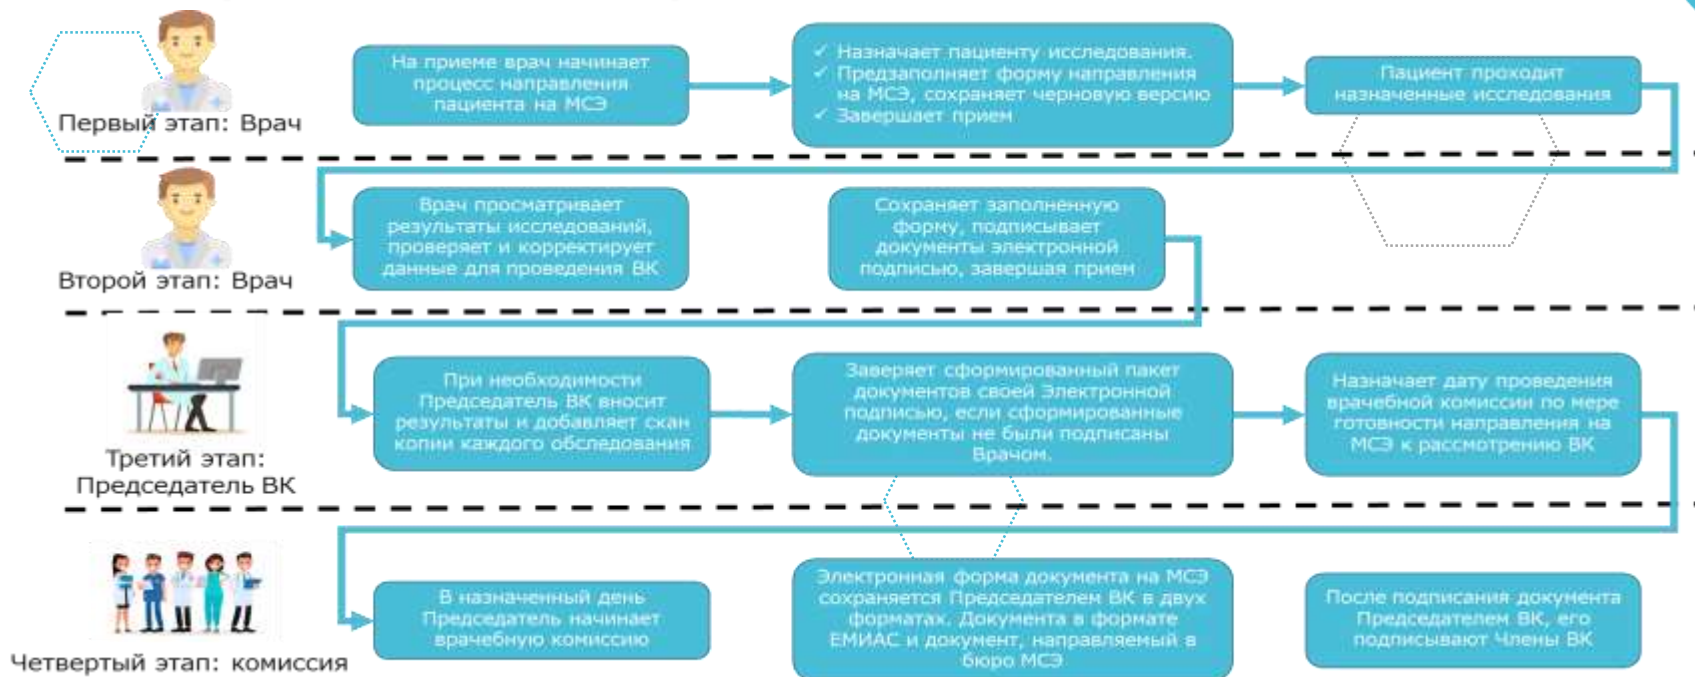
Первый этап: Врач

На приеме врач начинает процесс направления пациента на МСЭ

✓ Назначает пациенту исследования.
✓ Предзаполняет форму направления на МСЭ, сохраняет черновую версию
✓ Завершает прием

Пациент проходит назначенные исследования

Второй этап: Врач

Врач просматривает результаты исследований, проверяет и корректирует данные для проведения ВК

Сохраняет заполненную форму, подписывает документы электронной подписью, завершая прием

Третий этап: Председатель ВК

При необходимости Председатель ВК вносит результаты и добавляет скан копии каждого обследования

Заверяет сформированный пакет документов своей Электронной подписью, если сформированные документы не были подписаны Врачом.

Назначает дату проведения врачебной комиссии по мере готовности направления на МСЭ к рассмотрению ВК

Четвертый этап: комиссия

В назначенный день Председатель начинает врачебную комиссию

Электронная форма документа на МСЭ сохраняется Председателем ВК в двух форматах. Документа в формате ЕМИАС и документ, направляемый в бюро МСЭ

После подписания документа Председателем ВК, его подписывают Члены ВК